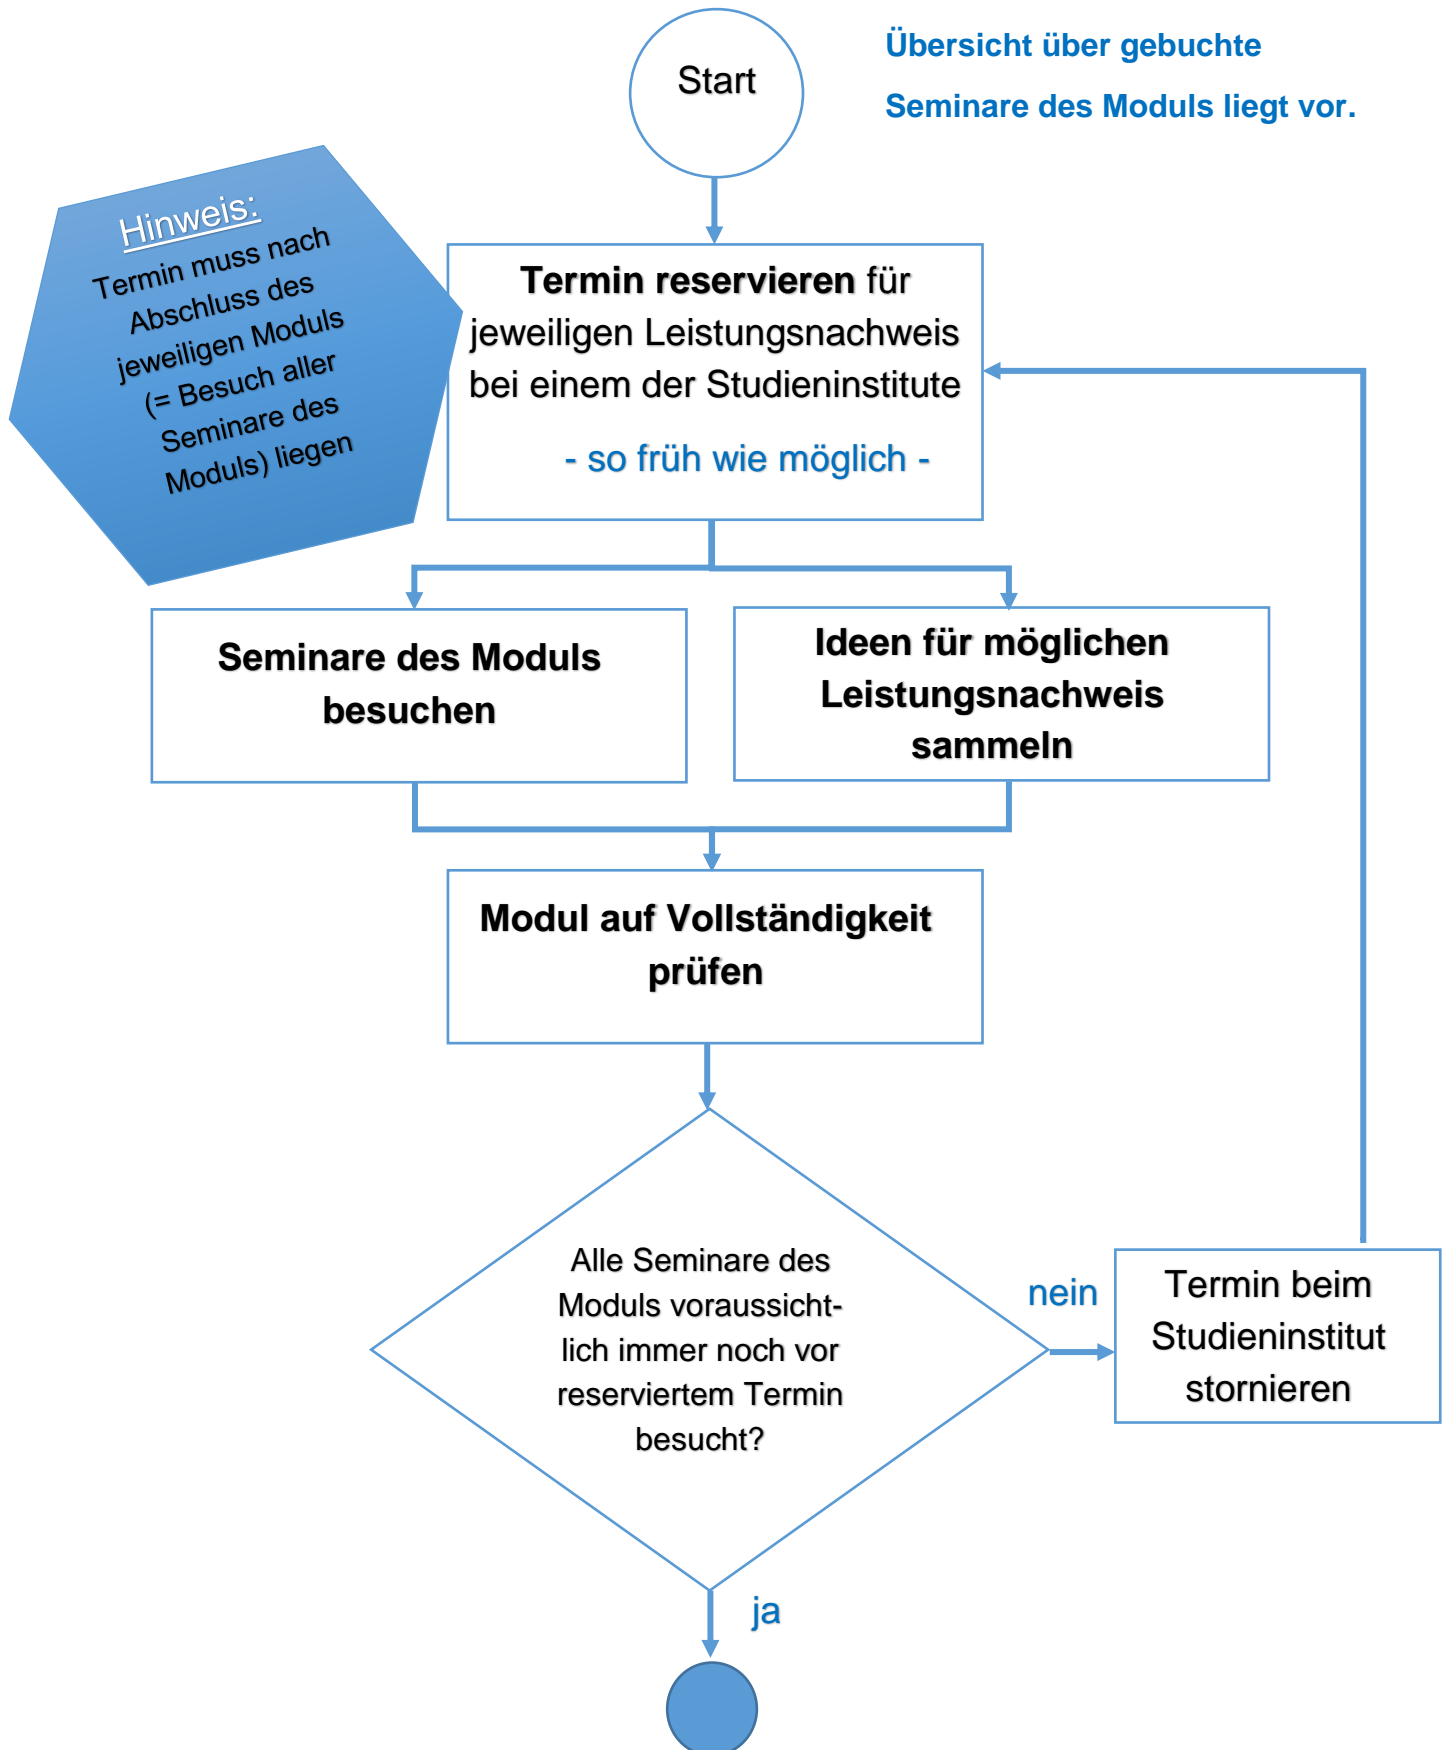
Start

Übersicht über gebuchte Seminare des Moduls liegt vor.

Hinweis:
Termin muss nach Abschluss des jeweiligen Moduls (= Besuch aller Seminare des Moduls) liegen

**Termin reservieren** für jeweiligen Leistungsnachweis bei einem der Studieninstitute

- so früh wie möglich -

Seminare des Moduls besuchen

Ideen für möglichen Leistungsnachweis sammeln

Modul auf Vollständigkeit prüfen

Alle Seminare des Moduls voraussichtlich immer noch vor reserviertem Termin besucht?

nein

Termin beim Studieninstitut stornieren

ja